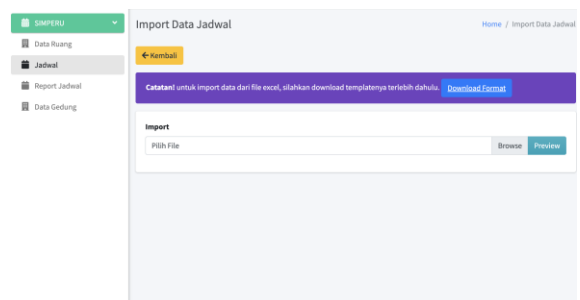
SIMPERU

Data Ruang

Jadwal

Report Jadwal

Data Gedung

Import Data Jadwal

Home / Import Data Jadwal

← Kembali

Catatan! untuk import data dari file excel, silahkan download templatenya terlebih dahulu. Download Format

Import

Pilih File

Browse

Preview